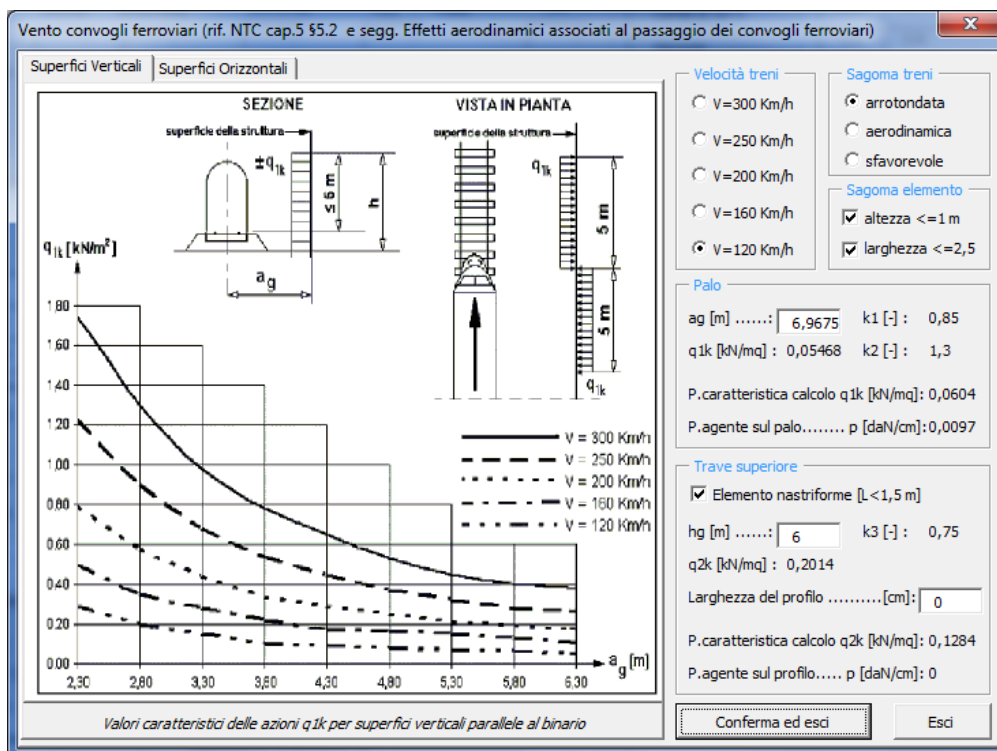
Vento convogli ferroviari (rif. NTC cap.5 §5.2 e segg. Effetti aerodinamici associati al passaggio dei convogli ferroviari)

Superfici Verticali | Superfici Orizzontali

SEZIONE

VISTA IN PIANTA

superficie della struttura

superficie della struttura

$\pm q_{1k}$

$\leq 5$ m

h

$a_g$

$q_{1k}$

5 m

5 m

$q_{1k}$

$q_{1k}$ [kN/m$^2$]

1.80
1.60
1.40
1.20
1.00
0.80
0.60
0.40
0.20
0.00

2,30 2,80 3,30 3,80 4,30 4,80 5,30 5,80 6,30

$a_g$ [m]

V = 300 Km/h
V = 250 Km/h
V = 200 Km/h
V = 160 Km/h
V = 120 Km/h

Valori caratteristici delle azioni q1k per superfici verticali parallele al binario

Velocità treni
V=300 Km/h
V=250 Km/h
V=200 Km/h
V=160 Km/h
V=120 Km/h

Sagoma treni
arrotondata
aerodinamica
sfavorevole

Sagoma elemento
altezza <=1 m
larghezza <=2,5

Palo
ag [m] ......: 6,9675 k1 [-] : 0,85
q1k [kN/mq] : 0,05468 k2 [-] : 1,3

P.caratteristica calcolo q1k [kN/mq]: 0,0604

P.agente sul palo........ p [daN/cm]: 0,0097

Trave superiore
Elemento nastriforme [L<1,5 m]

hg [m] ......: 6 k3 [-] : 0,75

q2k [kN/mq] : 0,2014

Larghezza del profilo ..........[cm]: 0

P.caratteristica calcolo q2k [kN/mq]: 0,1284

P.agente sul profilo..... p [daN/cm]: 0

Conferma ed esci

Esci